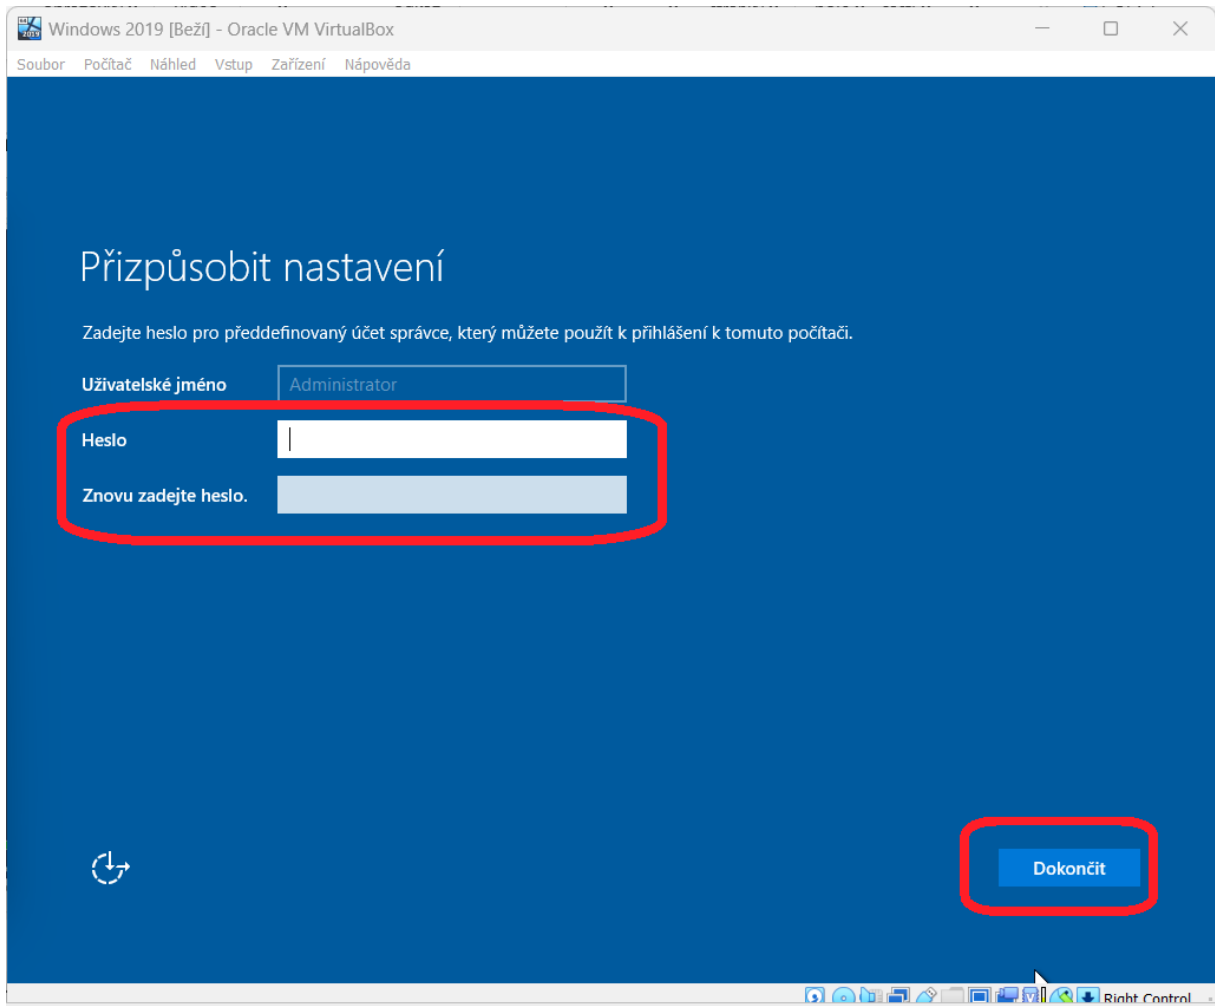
Windows 2019 [Běží] - Oracle VM VirtualBox

Soubor Počítač Náhled Vstup Zařízení Nápověda

Přizpůsobit nastavení

Zadejte heslo pro předdefinovaný účet správce, který můžete použít k přihlášení k tomuto počítači.

Uživatelské jméno Administrator

Heslo

Znovu zadejte heslo.

Dokončit

Right Control